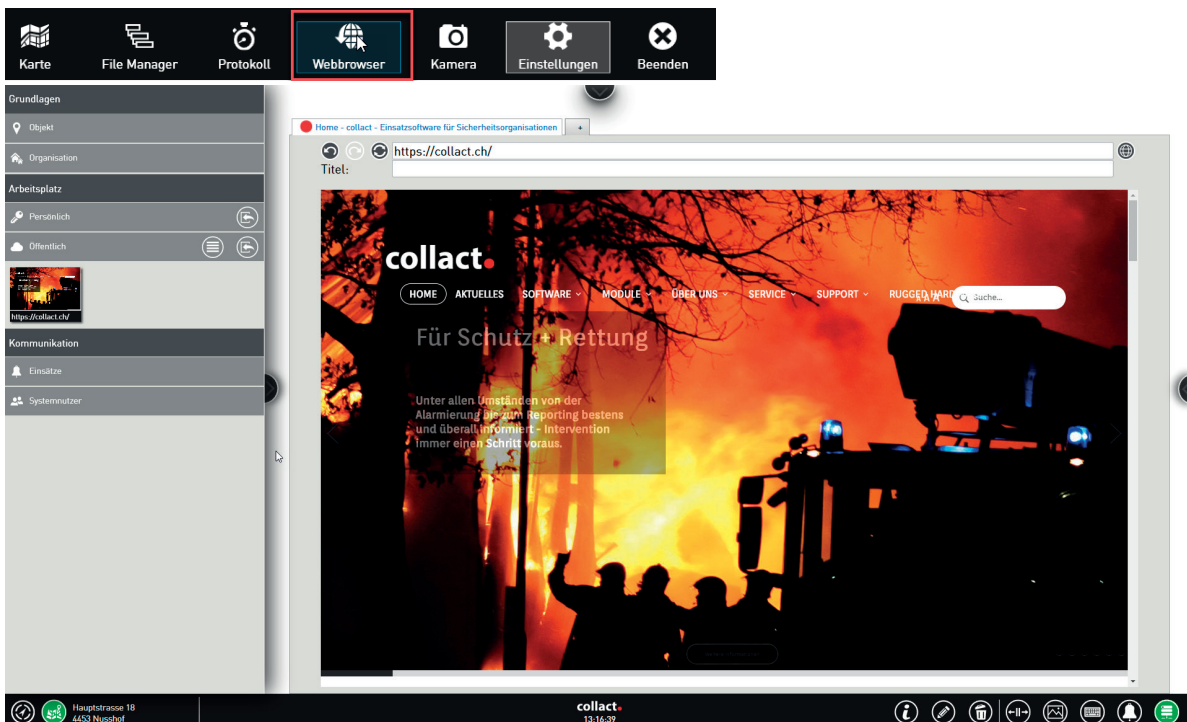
Karte
File Manager
Protokoll
Webbrowser
Kamera
Einstellungen
Beenden

Grundlagen
Objekt
Organisation
Arbeitsplatz
Persönlich
Öffentlich
https://collact.ch/
Kommunikation
Einsätze
Systemnutzer

Home - collact - Einsatzsoftware für Sicherheitsorganisationen
+
https://collact.ch/
Titel:

collact.
HOME
AKTUELLES
SOFTWARE
MODULE
ÜBER UNS
SERVICE
SUPPORT
RUGGED HARD
Suche...

Für Schutz + Rettung

Unter allen Umständen von der Alarmierung bis zum Reporting bestens und überall informiert - Intervention immer einen Schritt voraus.

Hauptstrasse 18
4453 Nusshof
collact.
13:16:39